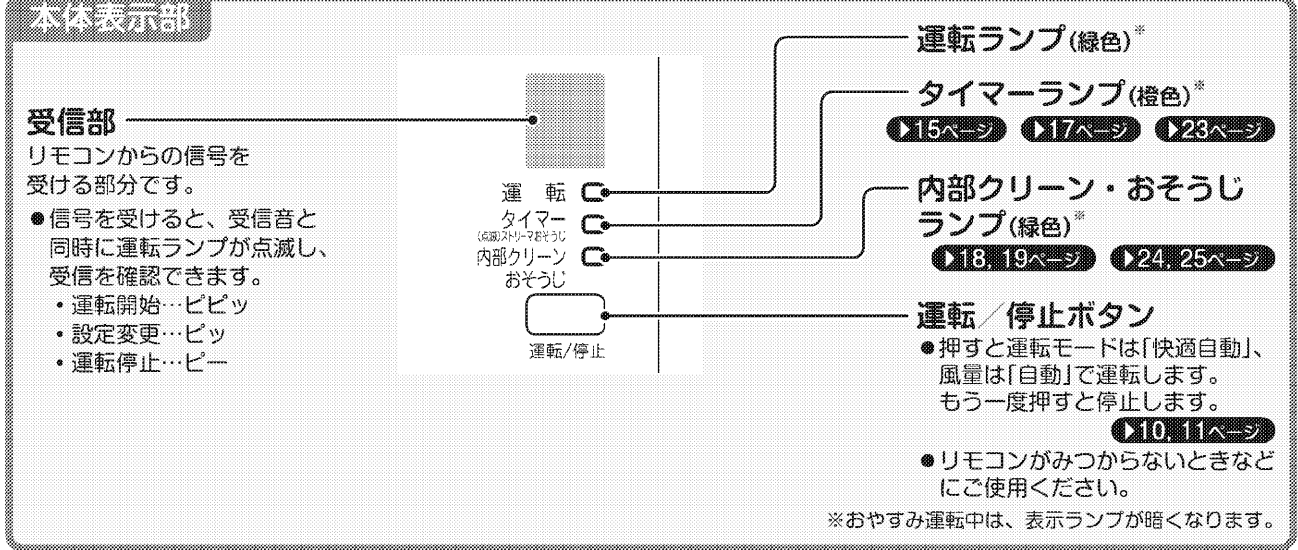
本体表示部

受信部
リモコンからの信号を受ける部分です。
●信号を受けると、受信音と同時に運転ランプが点滅し、受信を確認できます。
・運転開始…ピピッ
・設定変更…ピッ
・運転停止…ピー

運転
タイマー
(点滅)ストリーマおそうじ
内部クリーン
おそうじ
運転/停止

運転ランプ(緑色)※
タイマーランプ(橙色)※
▶15ページ ▶17ページ ▶23ページ
内部クリーン・おそうじランプ(緑色)※
▶18, 19ページ ▶24, 25ページ
運転/停止ボタン
●押すと運転モードは「快適自動」、風量は「自動」で運転します。
もう一度押すと停止します。
▶10, 11ページ
●リモコンがみつからないときなどにご使用ください。
※おやすみ運転中は、表示ランプが暗くなります。